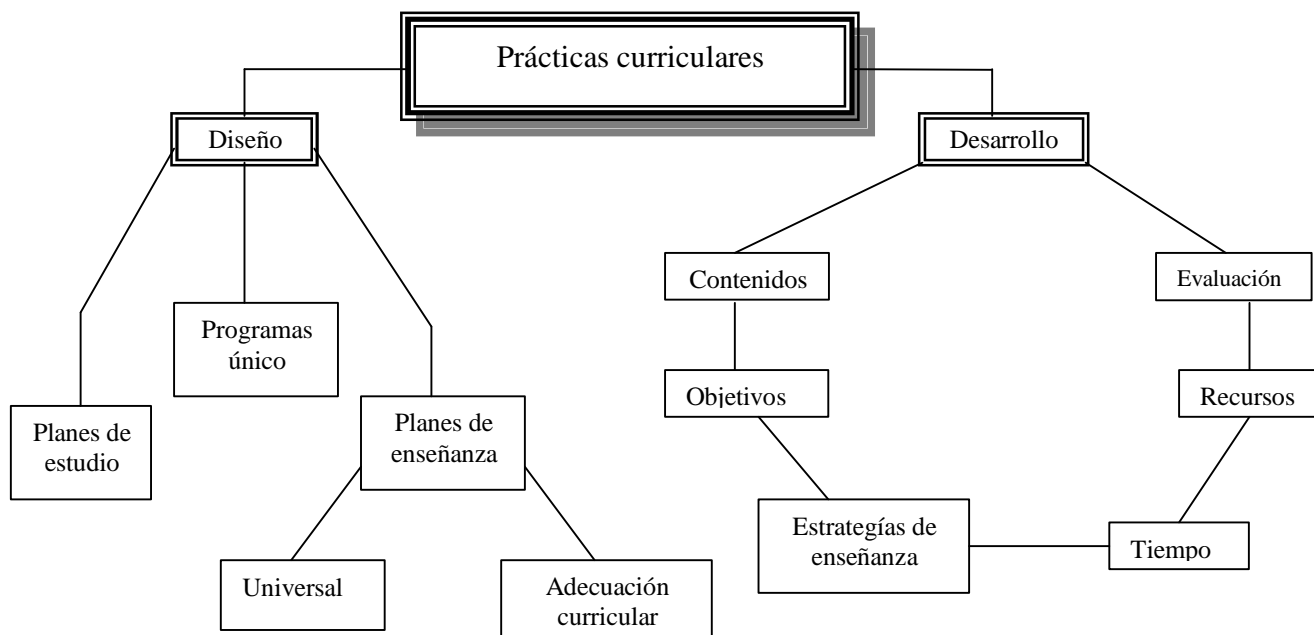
Prácticas curriculares

Diseño

Desarrollo

Programas único

Planes de estudio

Planes de enseñanza

Universal

Adecuación curricular

Contenidos

Evaluación

Objetivos

Recursos

Estrategías de enseñanza

Tiempo